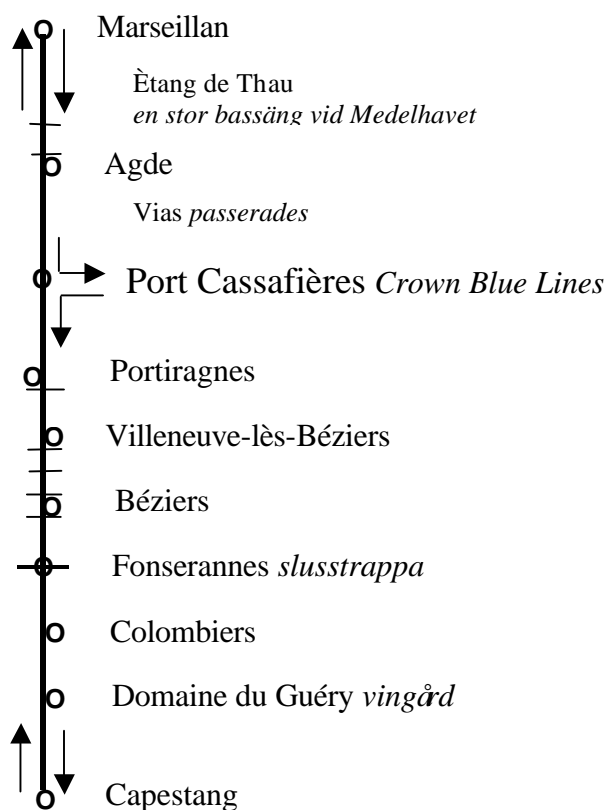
Marseillan

Ètang de Thau
*en stor bassäng vid Medelhavet*

Agde

Vias *passerades*

Port Cassafières *Crown Blue Lines*

Portiragnes

Villeneuve-lès-Béziers

Béziers

Fonserannes *slusstrappa*

Colombiers

Domaine du Guéry *vingård*

Capestang